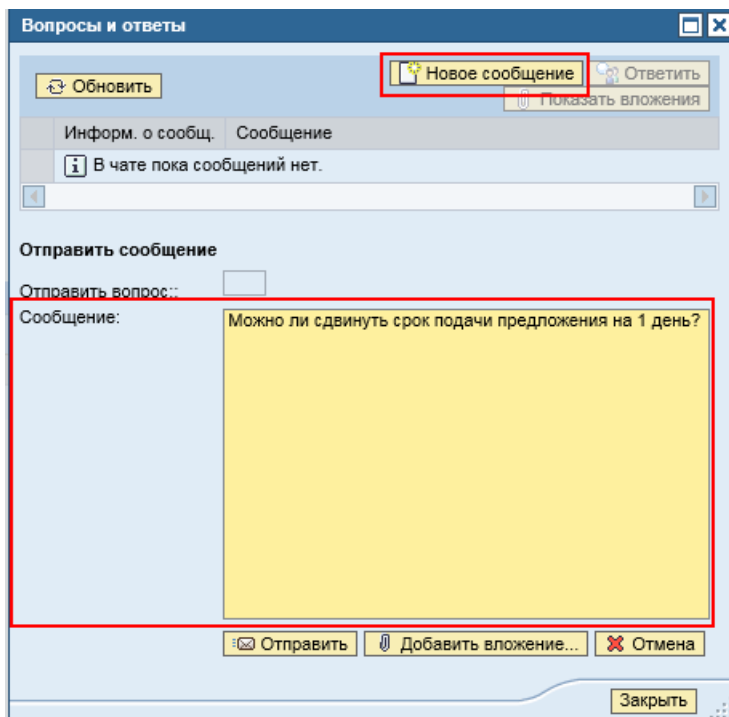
Вопросы и ответы

Обновить

Новое сообщение

Ответить

Показать вложения

| | Информ. о сообщ. | Сообщение |
|---|---|---|
| | В чате пока сообщений нет. | |

Отправить сообщение

Отправить вопрос::

Сообщение:

Можно ли сдвинуть срок подачи предложения на 1 день?

Отправить

Добавить вложение...

Отмена

Закрыть